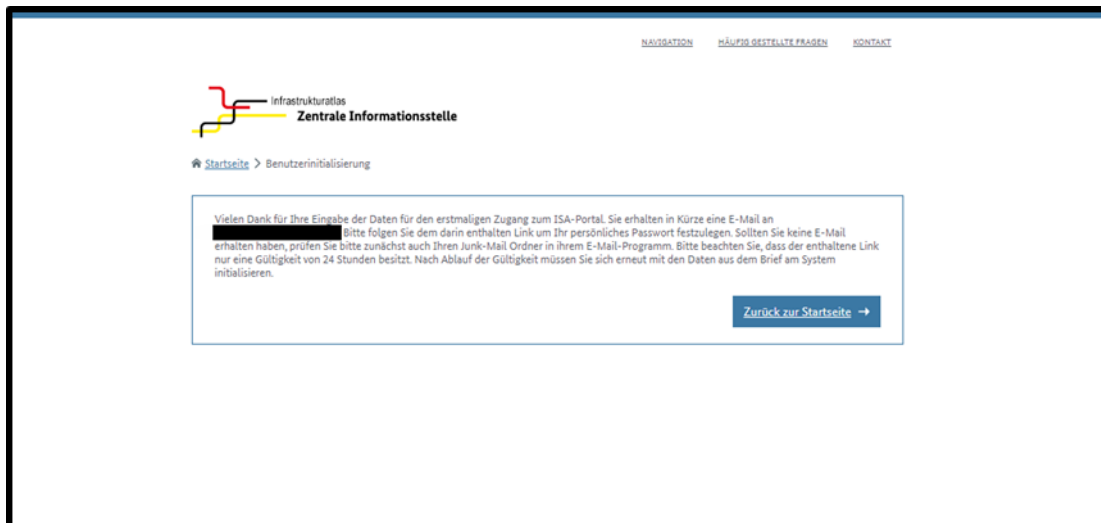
NAVIGATION HÄUFIG GESTELLTE FRAGEN KONTAKT

Infrastrukturatlas
Zentrale Informationsstelle

Startseite > Benutzerinitialisierung

Vielen Dank für Ihre Eingabe der Daten für den erstmaligen Zugang zum ISA-Portal. Sie erhalten in Kürze eine E-Mail an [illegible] Bitte folgen Sie dem darin enthalten Link um Ihr persönliches Passwort festzulegen. Sollten Sie keine E-Mail erhalten haben, prüfen Sie bitte zunächst auch Ihren Junk-Mail Ordner in ihrem E-Mail-Programm. Bitte beachten Sie, dass der enthaltene Link nur eine Gültigkeit von 24 Stunden besitzt. Nach Ablauf der Gültigkeit müssen Sie sich erneut mit den Daten aus dem Brief am System initialisieren.

Zurück zur Startseite →